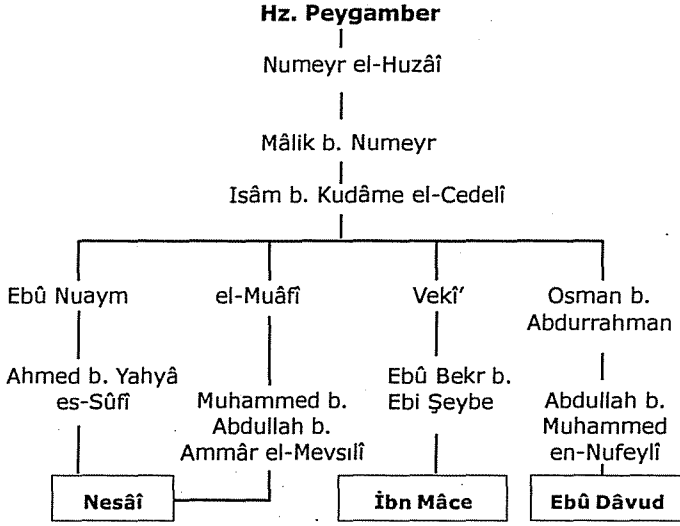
Hz. Peygamber

Numeyr el-Huzâî

Mâlik b. Numeyr

Isâm b. Kudâme el-Cedelî

Ebû Nuaym

el-Muâfî

Vekî'

Osman b. Abdurrahman

Ahmed b. Yahyâ es-Sûfî

Muhammed b. Abdullah b. Ammâr el-Mevsılî

Ebû Bekr b. Ebi Şeybe

Abdullah b. Muhammed en-Nufeylî

Nesâî

İbn Mâce

Ebû Dâvud